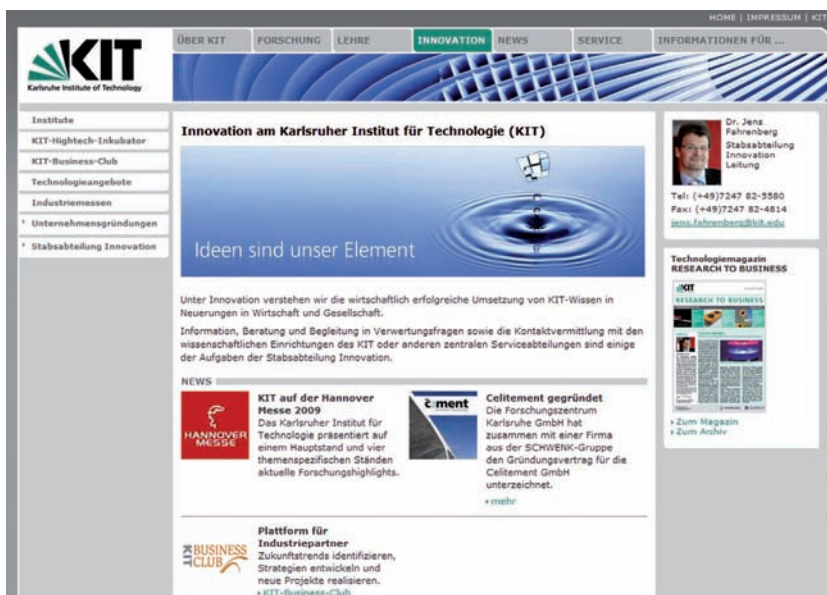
HOME | IMPRESSUM | KIT

KIT Karlsruhe Institute of Technology

ÜBER KIT | FORSCHUNG | LEHRE | INNOVATION | NEWS | SERVICE | INFORMATIONEN FÜR ...

Institute
KIT-Hightech-Inkubator
KIT-Business-Club
Technologieangebote
Industriemessen
Unternehmensgründungen
Stabsabteilung Innovation

Innovation am Karlsruher Institut für Technologie (KIT)

Ideen sind unser Element

Unter Innovation verstehen wir die wirtschaftlich erfolgreiche Umsetzung von KIT-Wissen in Neuerungen in Wirtschaft und Gesellschaft.

Information, Beratung und Begleitung in Verwertungsfragen sowie die Kontaktvermittlung mit den wissenschaftlichen Einrichtungen des KIT oder anderen zentralen Serviceabteilungen sind einige der Aufgaben der Stabsabteilung Innovation.

NEWS

HANNOVER MESSE

KIT auf der Hannover Messe 2009
Das Karlsruher Institut für Technologie präsentiert auf einem Hauptstand und vier themenspezifischen Ständen aktuelle Forschungshighlights.

ċment

Celitement gegründet
Die Forschungszentrum Karlsruhe GmbH hat zusammen mit einer Firma aus der SCHWENK-Gruppe den Gründungsvertrag für die Celitement GmbH unterzeichnet.
› mehr

KIT BUSINESS CLUB

Plattform für Industriepartner
Zukunftstrends identifizieren, Strategien entwickeln und neue Projekte realisieren.
› KIT-Business-Club

Dr. Jens Fahrenberg
Stabsabteilung Innovation
Leitung

Tel: (+49)7247 82-5580
Fax: (+49)7247 82-4814
jens.fahrenberg@kit.edu

Technologiemagazin
RESEARCH TO BUSINESS

KIT
RESEARCH TO BUSINESS

› Zum Magazin
› Zum Archiv